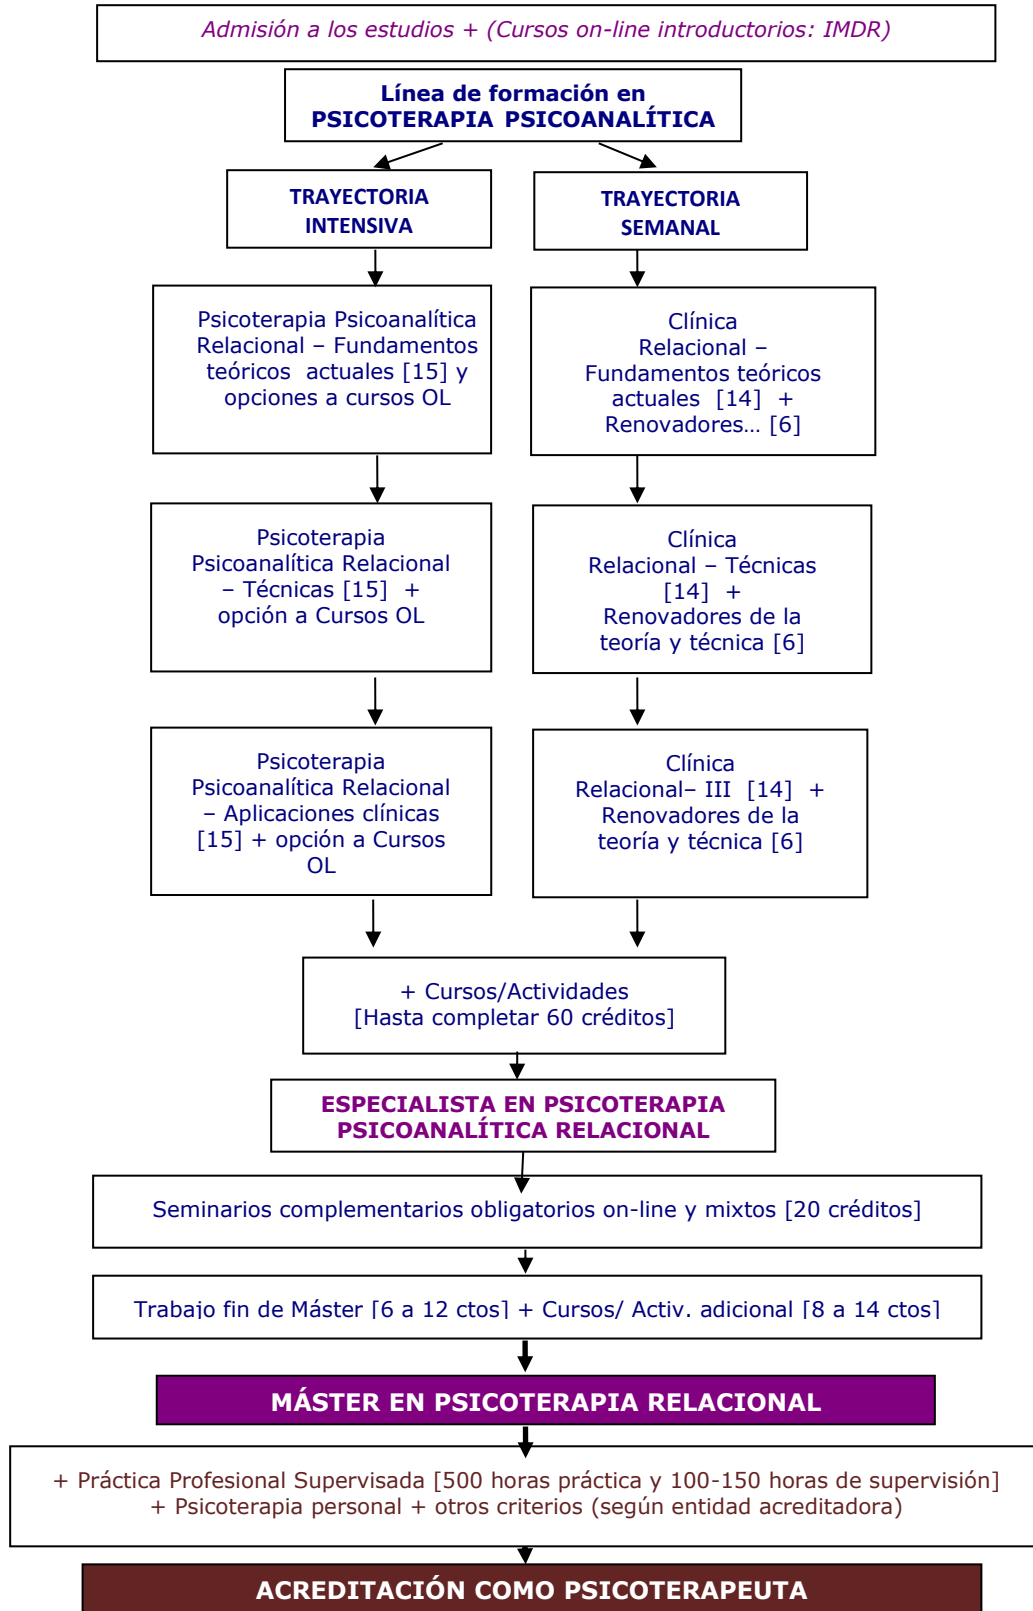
Admisión a los estudios + (Cursos on-line introductorios: IMDR)

Línea de formación en PSICOTERAPIA PSICOANALÍTICA

TRAYECTORIA INTENSIVA

Psicoterapia Psicoanalítica Relacional – Fundamentos teóricos actuales [15] y opciones a cursos OL

Psicoterapia Psicoanalítica Relacional – Técnicas [15] + opción a Cursos OL

Psicoterapia Psicoanalítica Relacional – Aplicaciones clínicas [15] + opción a Cursos OL

TRAYECTORIA SEMANAL

Clínica Relacional – Fundamentos teóricos actuales [14] + Renovadores… [6]

Clínica Relacional – Técnicas [14] + Renovadores de la teoría y técnica [6]

Clínica Relacional– III [14] + Renovadores de la teoría y técnica [6]

+ Cursos/Actividades [Hasta completar 60 créditos]

ESPECIALISTA EN PSICOTERAPIA PSICOANALÍTICA RELACIONAL

Seminarios complementarios obligatorios on-line y mixtos [20 créditos]

Trabajo fin de Máster [6 a 12 ctos] + Cursos/ Activ. adicional [8 a 14 ctos]

MÁSTER EN PSICOTERAPIA RELACIONAL

+ Práctica Profesional Supervisada [500 horas práctica y 100-150 horas de supervisión] + Psicoterapia personal + otros criterios (según entidad acreditadora)

ACREDITACIÓN COMO PSICOTERAPEUTA